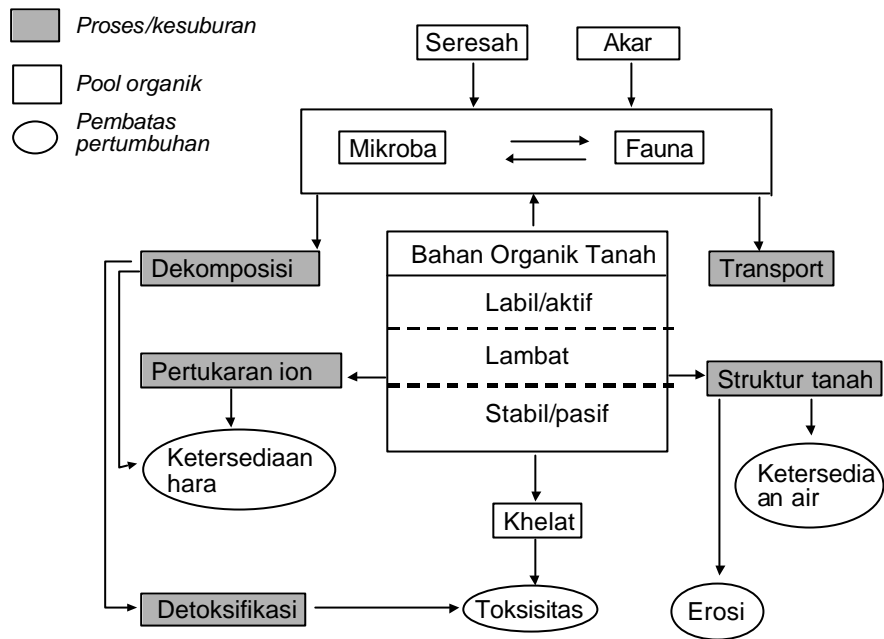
Proses/kesuburan

Pool organik

Pembatas pertumbuhan

Seresah

Akar

Mikroba

Fauna

Dekomposisi

Bahan Organik Tanah

Transport

Labil/aktif

Lambat

Stabil/pasif

Pertukaran ion

Struktur tanah

Ketersediaan hara

Ketersedia an air

Khelat

Detoksifikasi

Toksisitas

Erosi